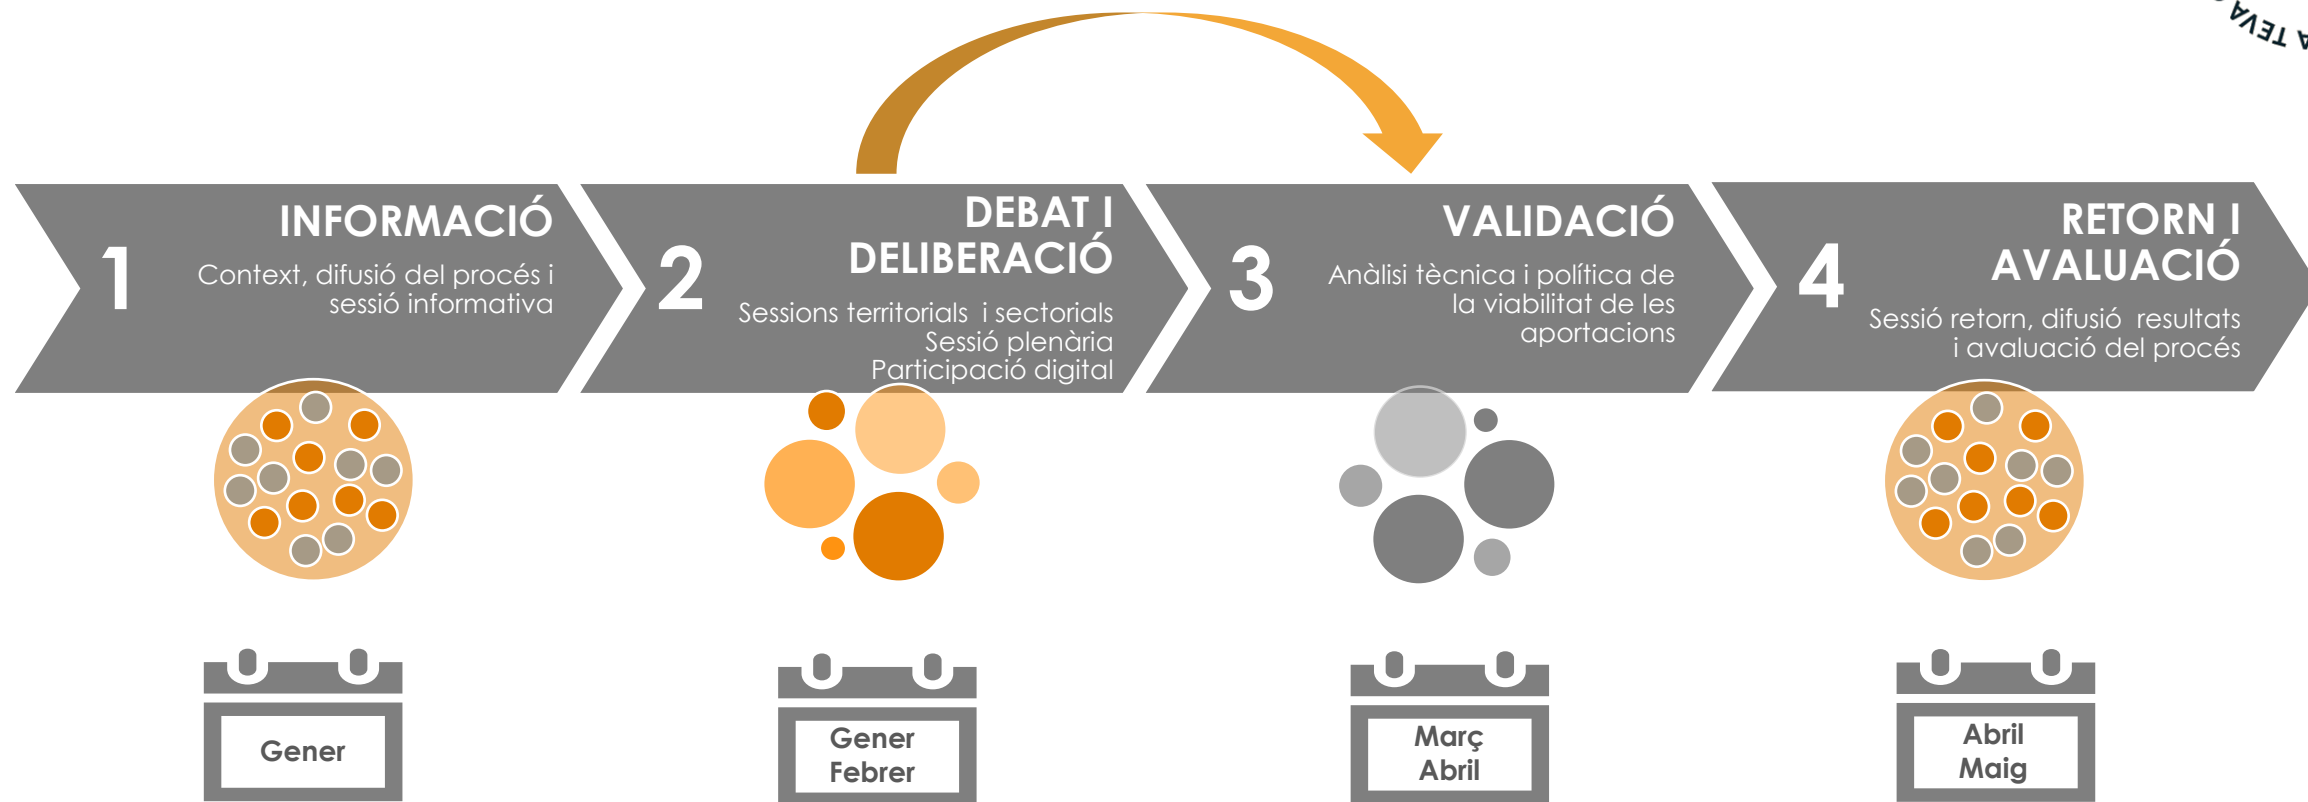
A TEVA

1 INFORMACIÓ
Context, difusió del procés i sessió informativa

2 DEBAT I DELIBERACIÓ
Sessions territorials i sectorials
Sessió plenària
Participació digital

3 VALIDACIÓ
Anàlisi tècnica i política de la viabilitat de les aportacions

4 RETORN I AVALUACIÓ
Sessió retorn, difusió resultats i avaluació del procés

Gener

Gener
Febrer

Març
Abril

Abril
Maig